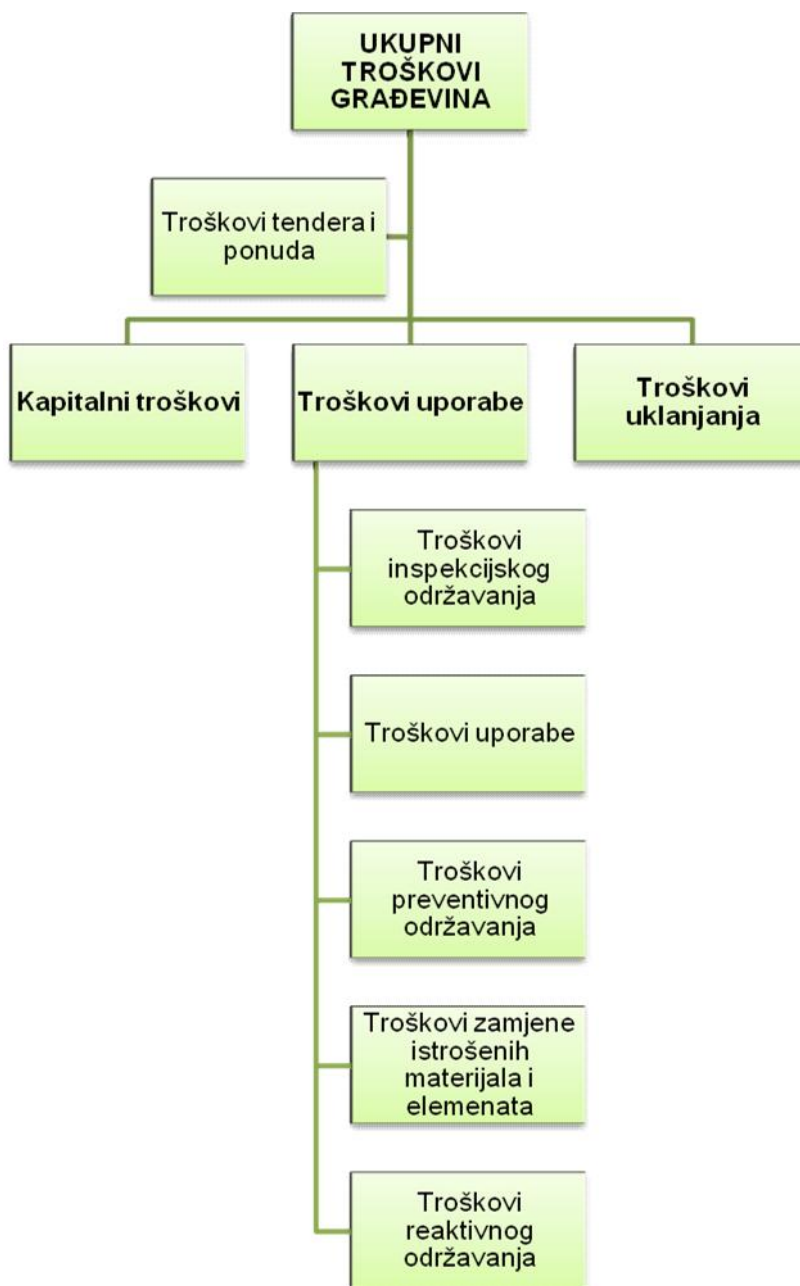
UKUPNI TROŠKOVI GRAĐEVINA

Troškovi tendera i ponuda

Kapitalni troškovi

Troškovi uporabe

Troškovi uklanjanja

Troškovi inspekcijskog održavanja

Troškovi uporabe

Troškovi preventivnog održavanja

Troškovi zamjene istrošenih materijala i elemenata

Troškovi reaktivnog održavanja